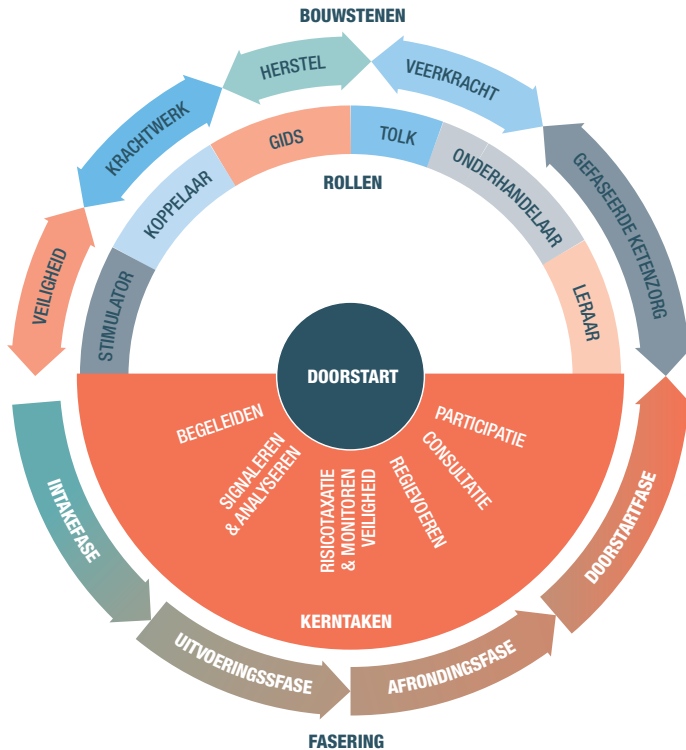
BOUWSTENEN

HERSTEL

VEERKRACHT

KRACHTWERK

GEFASEERDE KETENZORG

VEILIGHEID

GIDS

TOLK

ONDERHANDELAAR

KOPPELAAR

ROLLEN

STIMULATOR

LERAAR

DOORSTART

BEGELEIDEN

PARTICIPATIE

SIGNALEREN & ANALYSEREN

CONSULTATIE

RISICOTAXATIE & MONITOREN VEILIGHEID

REGIEVOEREN

INTAKEFASE

DOORSTARTFASE

KERNTAKEN

UITVOERINGSSFASE

AFRONDINGSFASE

FASERING